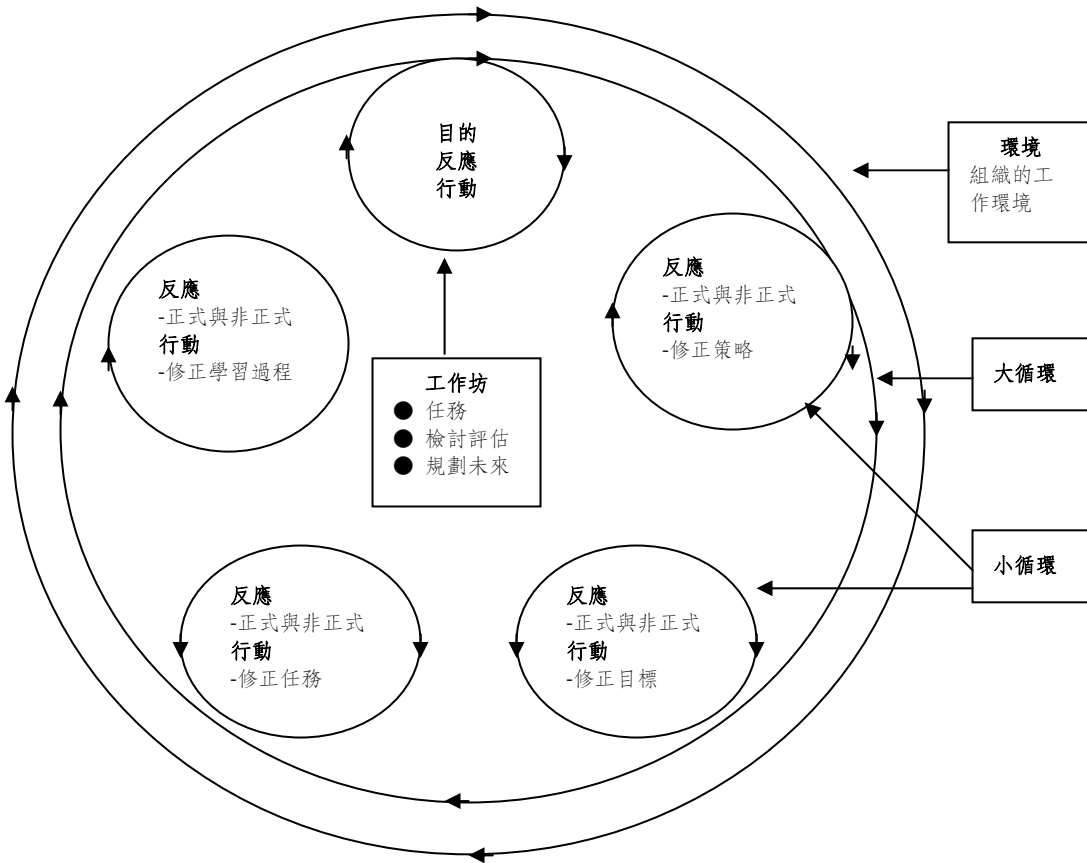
目的
反應
行動

環境
組織的工作環境

反應
-正式與非正式
行動
-修正學習過程

反應
-正式與非正式
行動
-修正策略

工作坊
● 任務
● 檢討評估
● 規劃未來

大循環

小循環

反應
-正式與非正式
行動
-修正任務

反應
-正式與非正式
行動
-修正目標